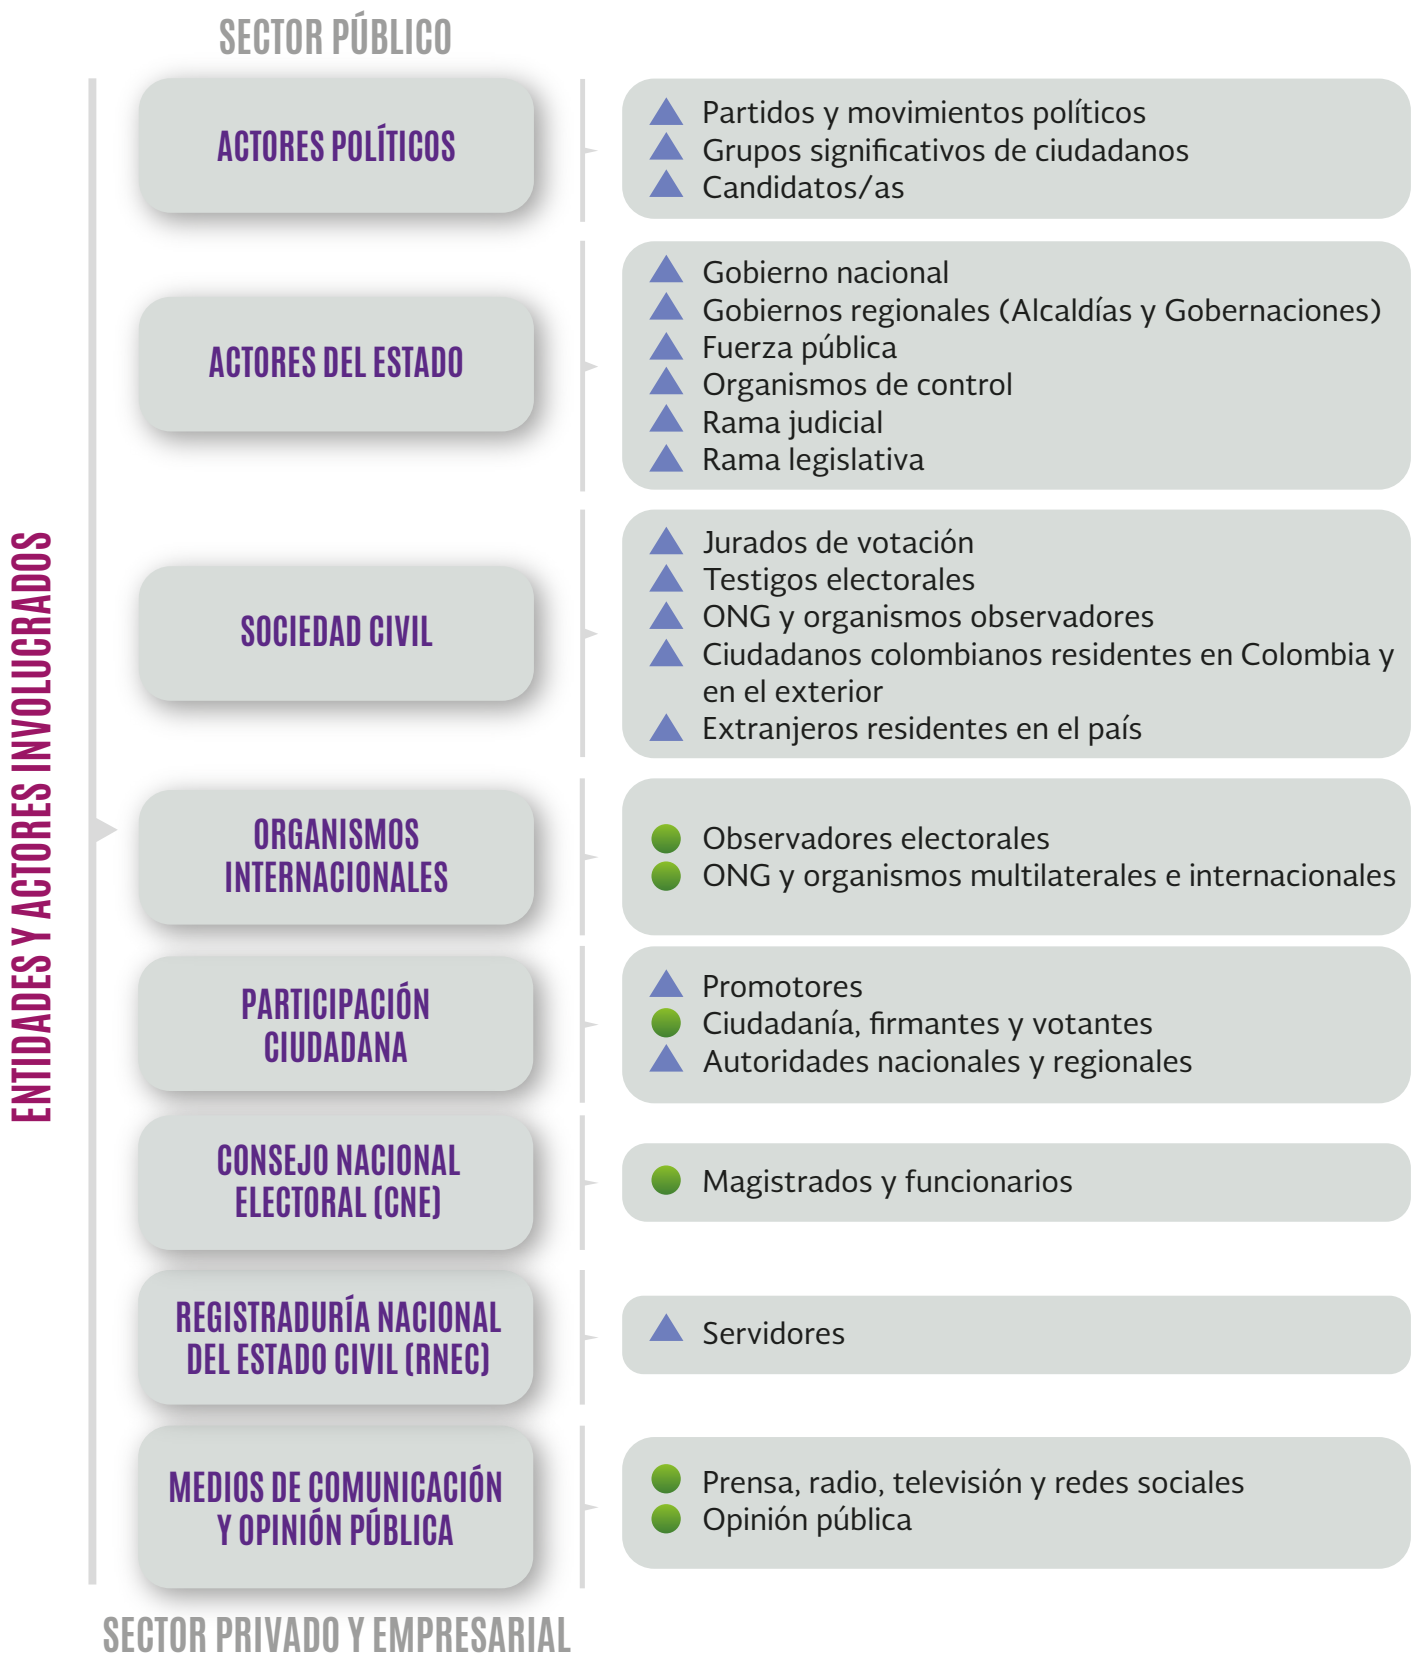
SECTOR PÚBLICO

ENTIDADES Y ACTORES INVOLUCRADOS

ACTORES POLÍTICOS

Partidos y movimientos políticos
Grupos significativos de ciudadanos
Candidatos/as

ACTORES DEL ESTADO

Gobierno nacional
Gobiernos regionales (Alcaldías y Gobernaciones)
Fuerza pública
Organismos de control
Rama judicial
Rama legislativa

SOCIEDAD CIVIL

Jurados de votación
Testigos electorales
ONG y organismos observadores
Ciudadanos colombianos residentes en Colombia y en el exterior
Extranjeros residentes en el país

ORGANISMOS INTERNACIONALES

Observadores electorales
ONG y organismos multilaterales e internacionales

PARTICIPACIÓN CIUDADANA

Promotores
Ciudadanía, firmantes y votantes
Autoridades nacionales y regionales

CONSEJO NACIONAL ELECTORAL (CNE)

Magistrados y funcionarios

REGISTRADURÍA NACIONAL DEL ESTADO CIVIL (RNEC)

Servidores

MEDIOS DE COMUNICACIÓN Y OPINIÓN PÚBLICA

Prensa, radio, televisión y redes sociales
Opinión pública

SECTOR PRIVADO Y EMPRESARIAL